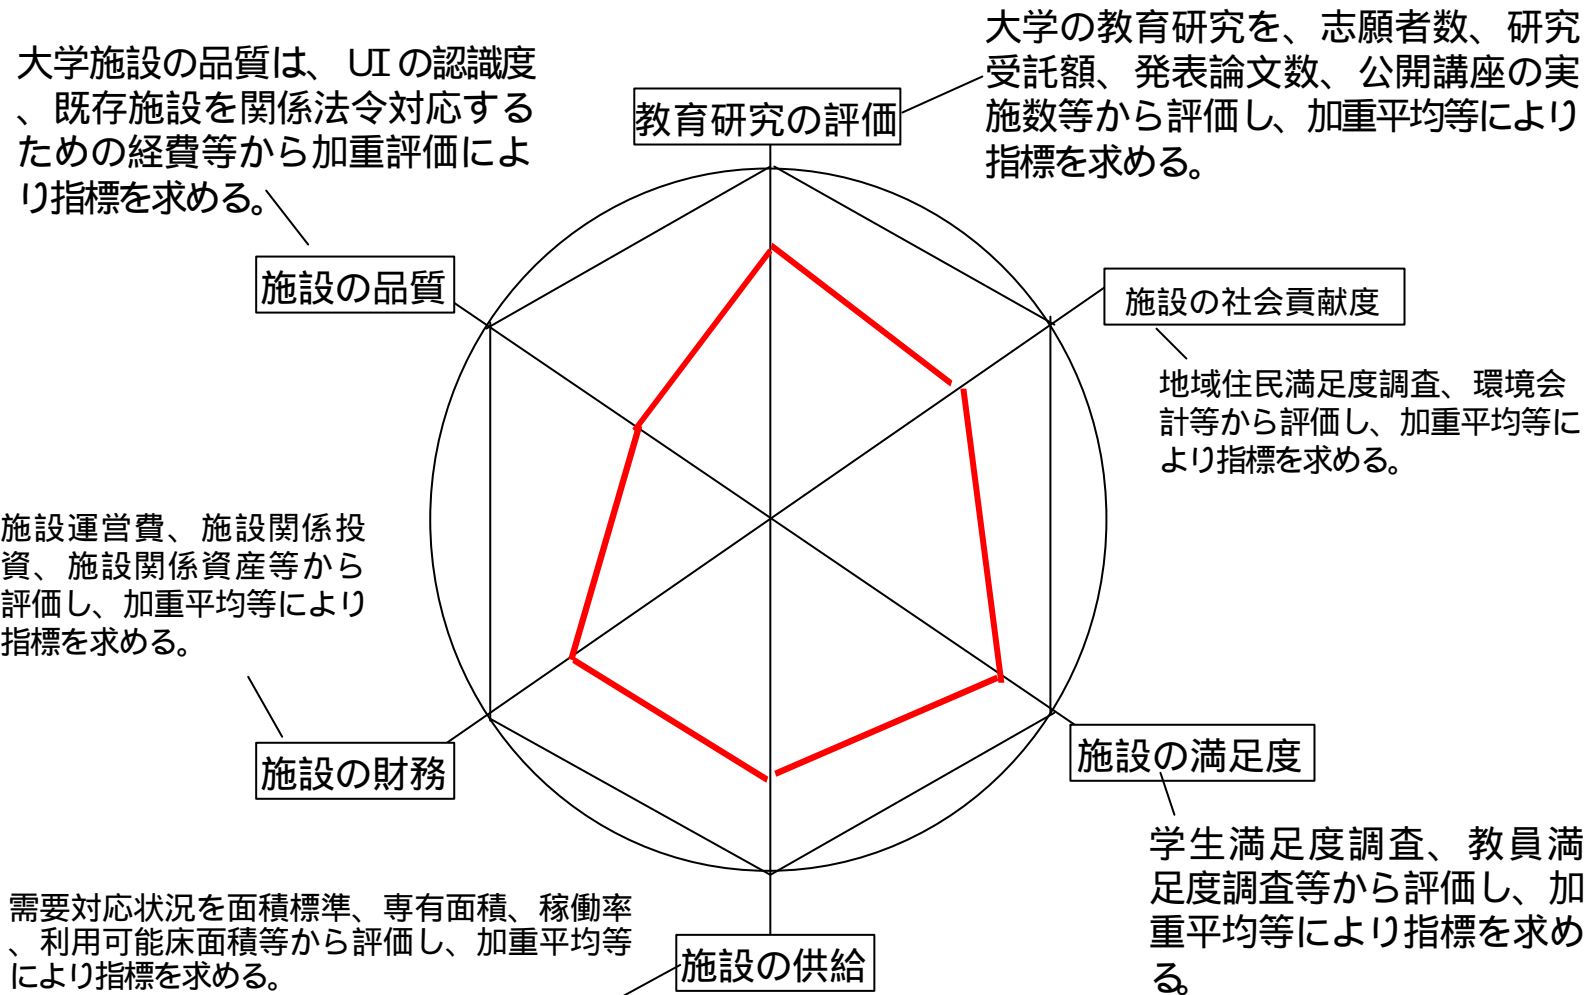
大学施設の品質は、UIの認識度、既存施設を関係法令対応するための経費等から加重評価により指標を求める。

教育研究の評価

大学の教育研究を、志願者数、研究受託額、発表論文数、公開講座の実施数等から評価し、加重平均等により指標を求める。

施設の品質

施設の社会貢献度

地域住民満足度調査、環境会計等から評価し、加重平均等により指標を求める。

施設運営費、施設関係投資、施設関係資産等から評価し、加重平均等により指標を求める。

施設の財務

施設の満足度

学生満足度調査、教員満足度調査等から評価し、加重平均等により指標を求める。

需要対応状況を面積標準、専有面積、稼働率、利用可能床面積等から評価し、加重平均等により指標を求める。

施設の供給